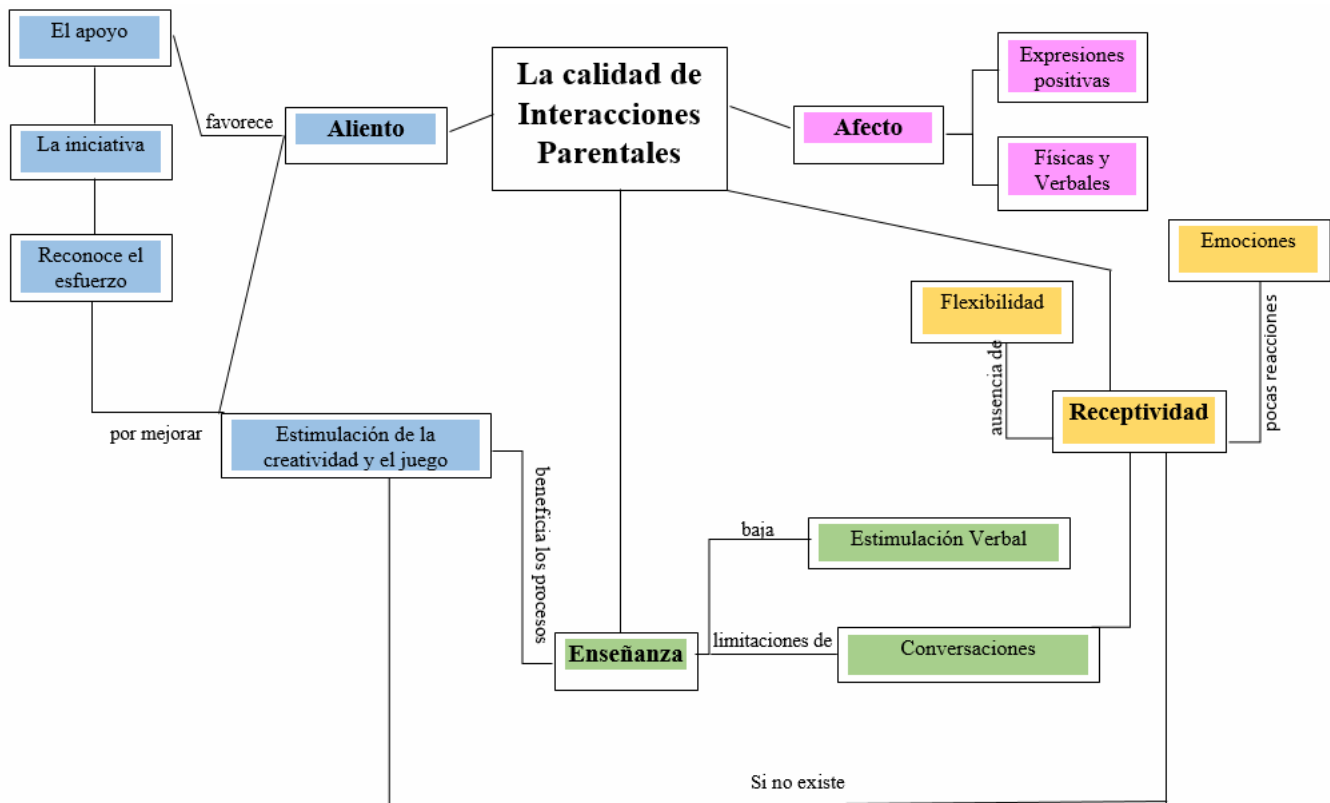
El apoyo

La iniciativa

Reconoce el esfuerzo

favorece

Aliento

La calidad de Interacciones Parentales

Afecto

Expresiones positivas

Físicas y Verbales

Emociones

Flexibilidad

ausencia de

Receptividad

pocas reacciones

por mejorar

Estimulación de la creatividad y el juego

beneficia los procesos

baja

Estimulación Verbal

Enseñanza

limitaciones de

Conversaciones

Si no existe